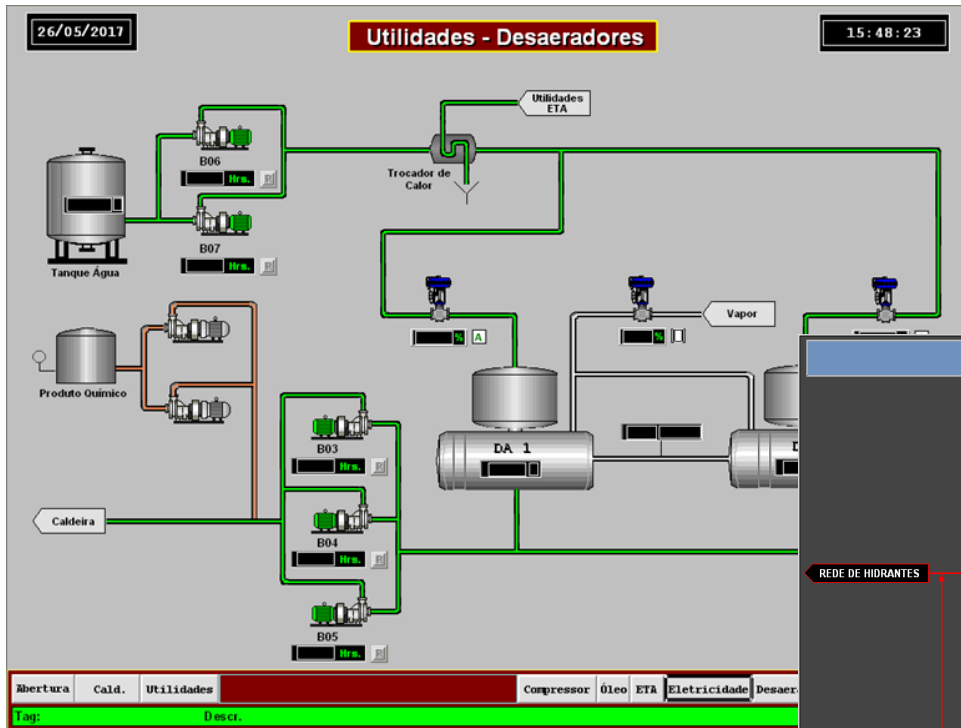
26/05/2017

Utilidades - Desaeradores

15:48:23

Utilidades ETA

Trocador de Calor

B06

Hrs.

B07

Hrs.

Tanque Água

Produto Químico

%

A

%

Vapor

B03

Hrs.

DA 1

D

Caldeira

B04

Hrs.

B05

Hrs.

REDE DE HIDRANTES

Abertura

Cald.

Utilidades

Compressor

Óleo

ETA

Eletricidade

Desaer

Tag:

Descr.